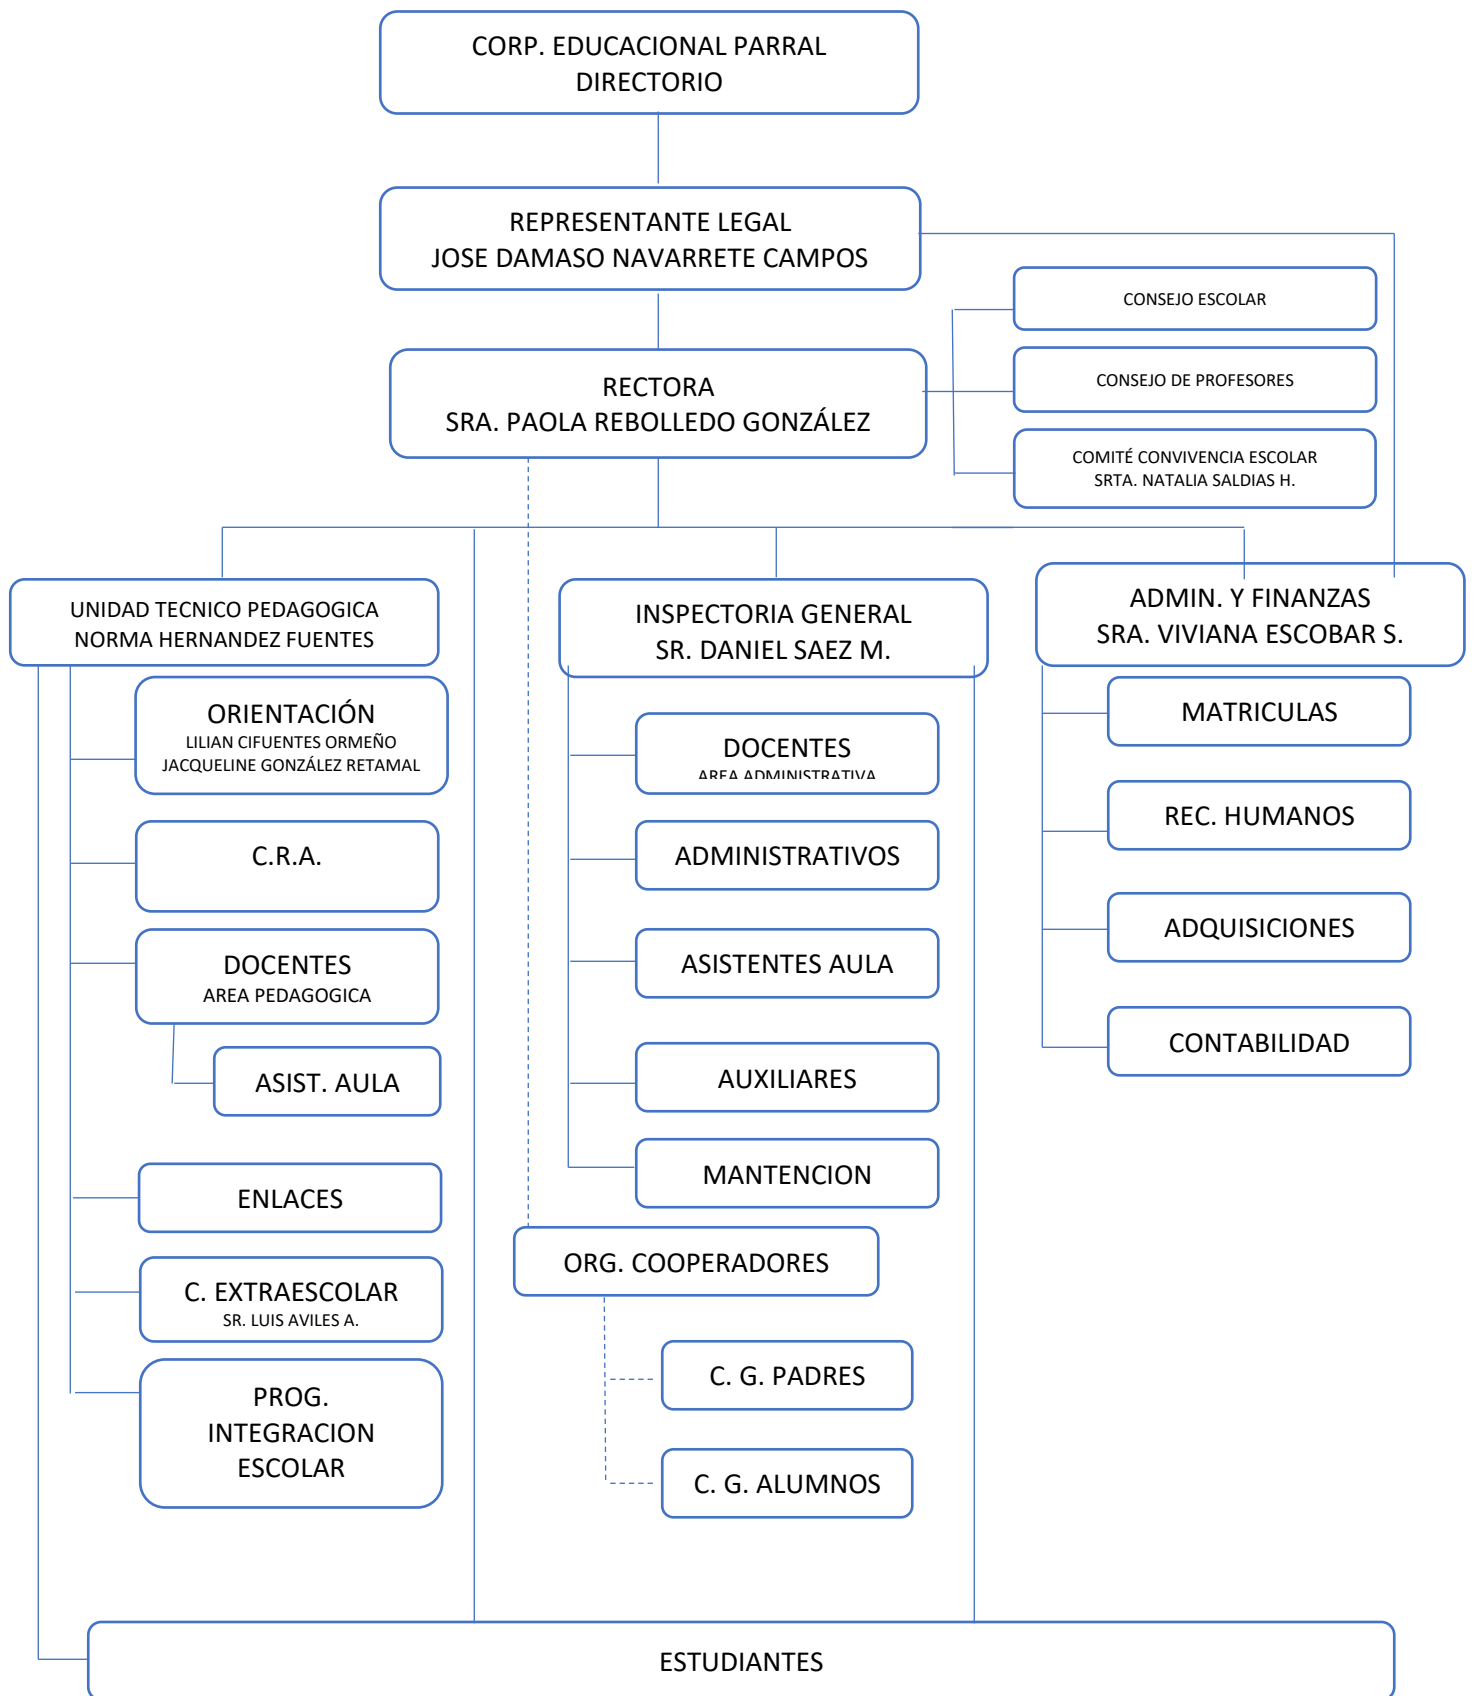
CORP. EDUCACIONAL PARRAL
DIRECTORIO

REPRESENTANTE LEGAL
JOSE DAMASO NAVARRETE CAMPOS

CONSEJO ESCOLAR

CONSEJO DE PROFESORES

COMITÉ CONVIVENCIA ESCOLAR
SRTA. NATALIA SALDIAS H.

RECTORA
SRA. PAOLA REBOLLEDO GONZÁLEZ

UNIDAD TECNICO PEDAGOGICA
NORMA HERNANDEZ FUENTES

INSPECTORIA GENERAL
SR. DANIEL SAEZ M.

ADMIN. Y FINANZAS
SRA. VIVIANA ESCOBAR S.

ORIENTACIÓN
LILIAN CIFUENTES ORMEÑO
JACQUELINE GONZÁLEZ RETAMAL

C.R.A.

DOCENTES
AREA PEDAGOGICA

ASIST. AULA

ENLACES

C. EXTRAESCOLAR
SR. LUIS AVILES A.

PROG.
INTEGRACION
ESCOLAR

DOCENTES
AREA ADMINISTRATIVA

ADMINISTRATIVOS

ASISTENTES AULA

AUXILIARES

MANTENCION

ORG. COOPERADORES

C. G. PADRES

C. G. ALUMNOS

MATRICULAS

REC. HUMANOS

ADQUISICIONES

CONTABILIDAD

ESTUDIANTES